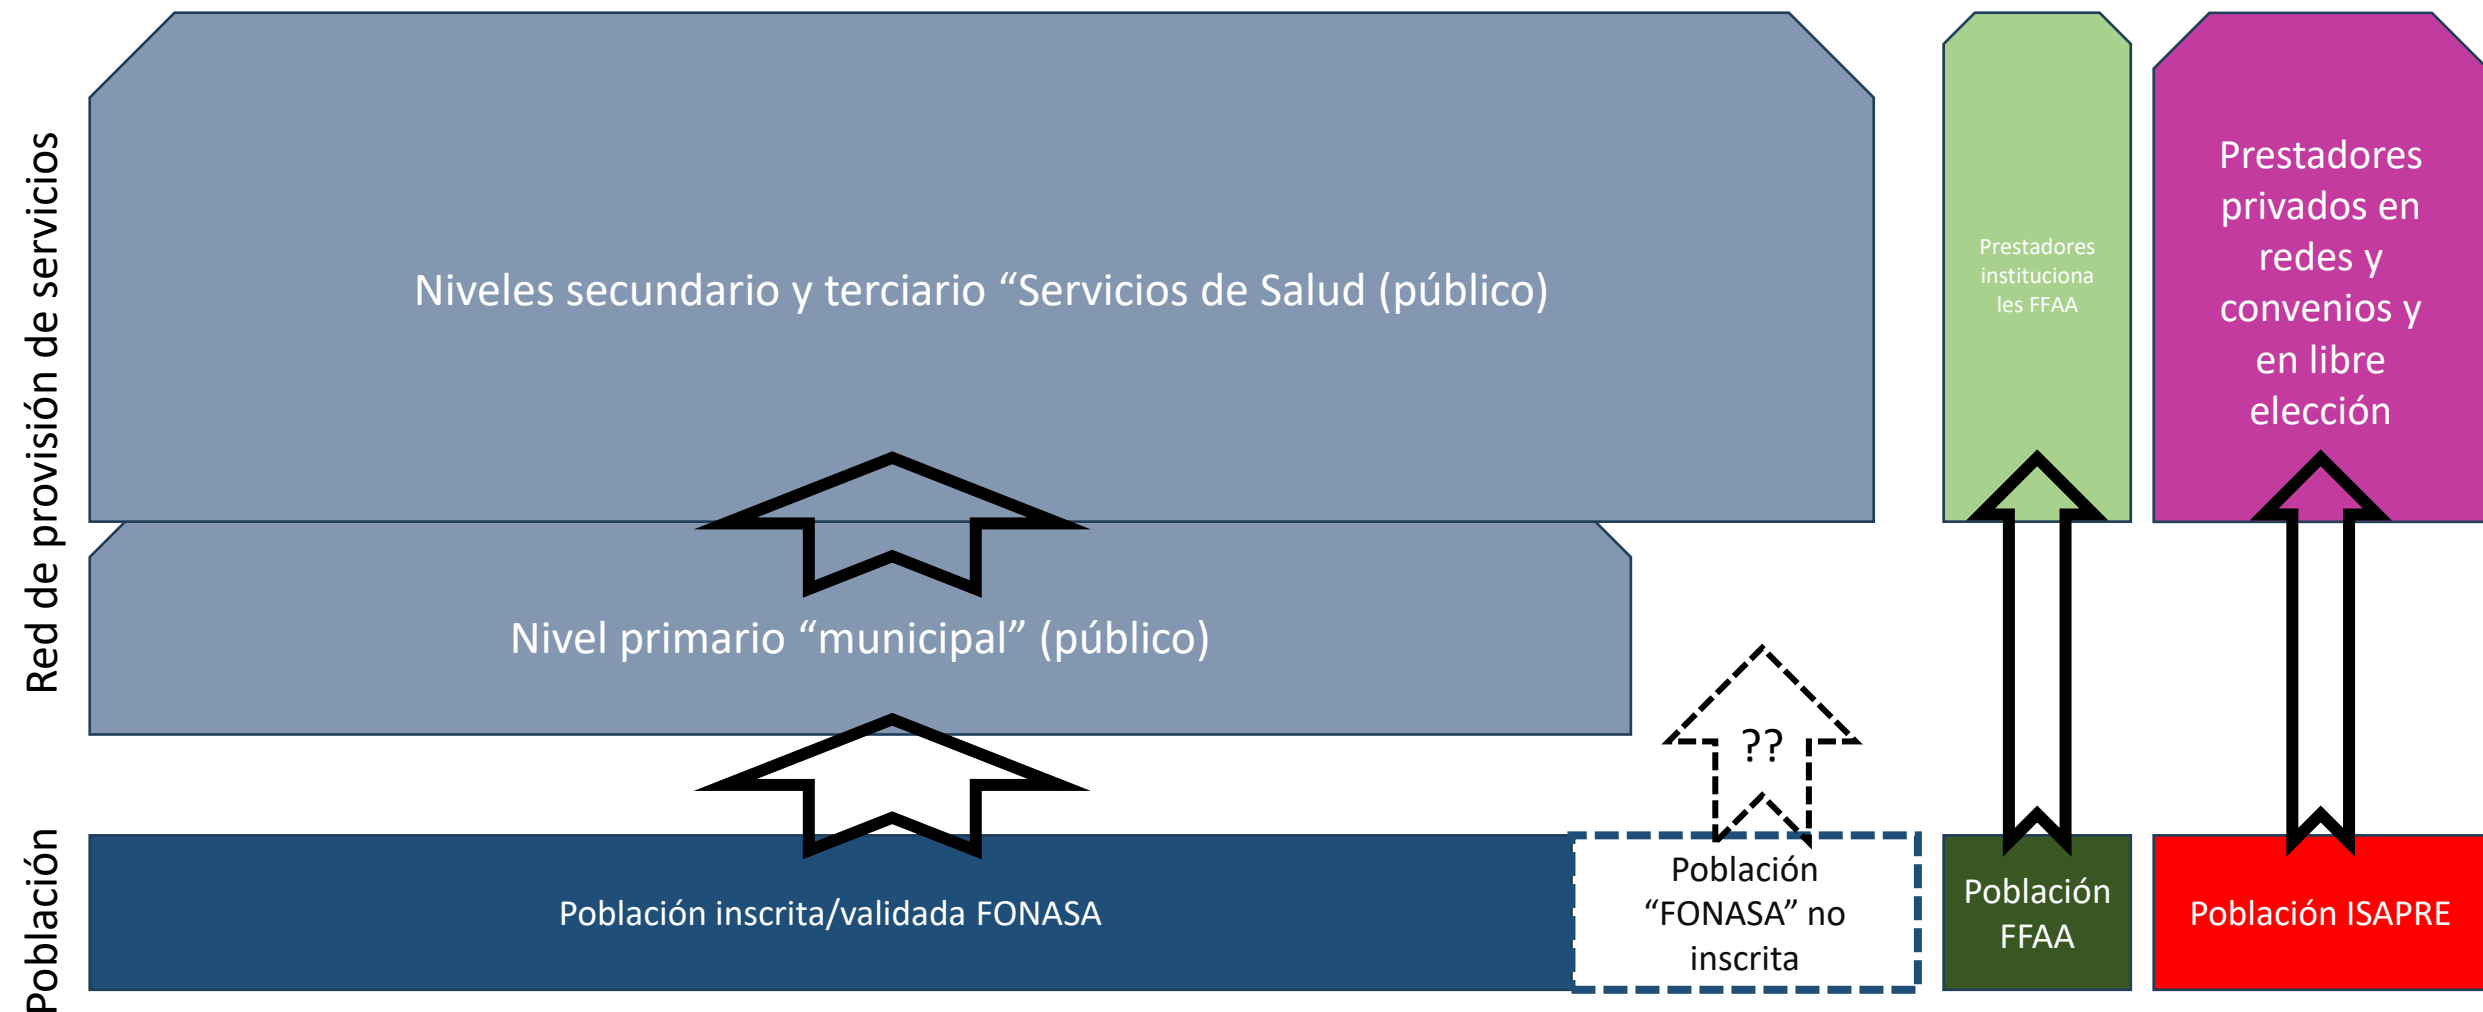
Red de provisión de servicios

Población

Niveles secundario y terciario “Servicios de Salud (público)

Prestadores instituciona les FFAA

Prestadores privados en redes y convenios y en libre elección

Nivel primario “municipal” (público)

??

Población inscrita/validada FONASA

Población “FONASA” no inscrita

Población FFAA

Población ISAPRE